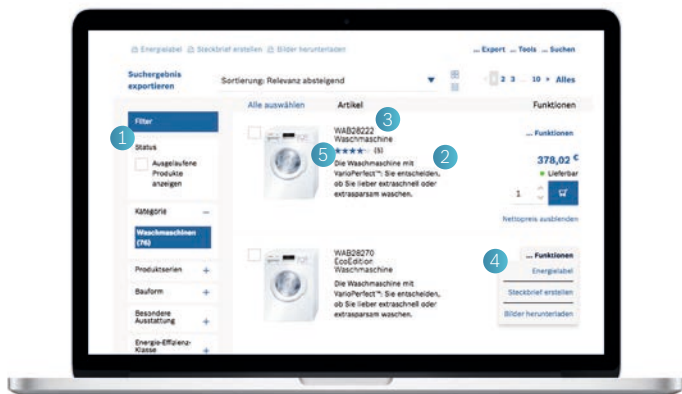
Energielabel Steckbrief erstellen Bilder herunterladen

... Expert ... Tools ... Suchen

Suchergebnis exportieren

Sortierung: Relevanz absteigend

1 2 3 ... 10 » Alles

Alle auswählen

Artikel

Funktionen

Filter

1

Status

Ausgelaufene Produkte anzeigen

Kategorie

Waschmaschinen (76)

Produktserien

Bauform

Besondere Ausstattung

Energie-Effizienz-Klasse

3

WAB28222 Waschmaschine

5

★★★★☆ (5)

2

Die Waschmaschine mit VarioPerfect™: Sie entscheiden, ob Sie lieber extraschnell oder extrasparsam waschen.

... Funktionen

378,02 €

Lieferbar

1

Nettopreis ausblenden

WAB28270 EcoEdition Waschmaschine

Die Waschmaschine mit VarioPerfect™: Sie entscheiden, ob Sie lieber extraschnell oder extrasparsam waschen.

4

... Funktionen

Energielabel

Steckbrief erstellen

Bilder herunterladen